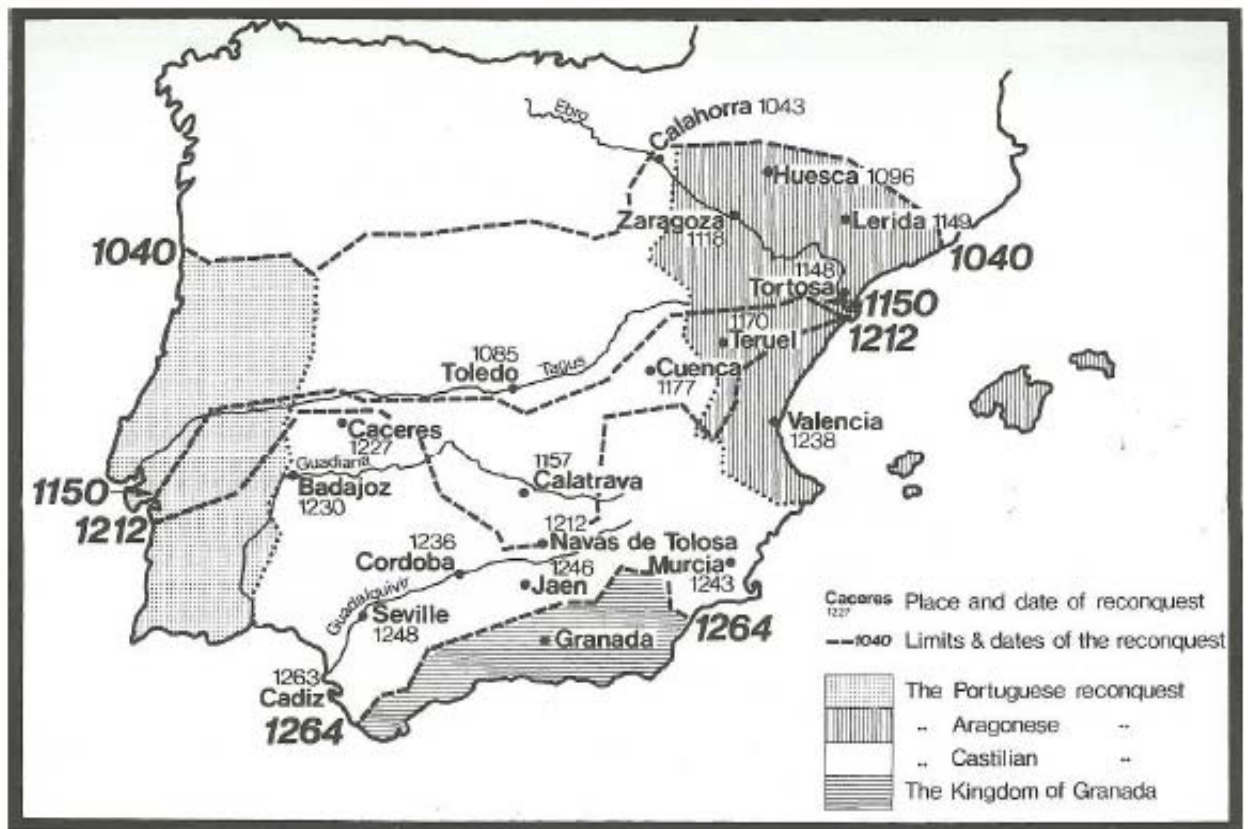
Ebro
Calahorra 1043
Huesca 1096
Zaragoza 1118
Lerida 1149
1040
1040
1148
Tortosa
1150
1212
1170
Teruel
1085
Toledo
Tagus
Cuenca 1177
Valencia 1238
Caceres 1227
Guadiana
1157
Calatrava
1150
1212
Badajoz 1230
1212
1236
Navás de Tolosa
Cordoba
1246
Murcia 1243
Jaen
Guadalquivir
Seville 1248
Granada
1264
1263
Cadiz
1264

Caceres 1227 Place and date of reconquest
1040 Limits & dates of the reconquest
The Portuguese reconquest
" Aragonese "
" Castilian "
The Kingdom of Granada